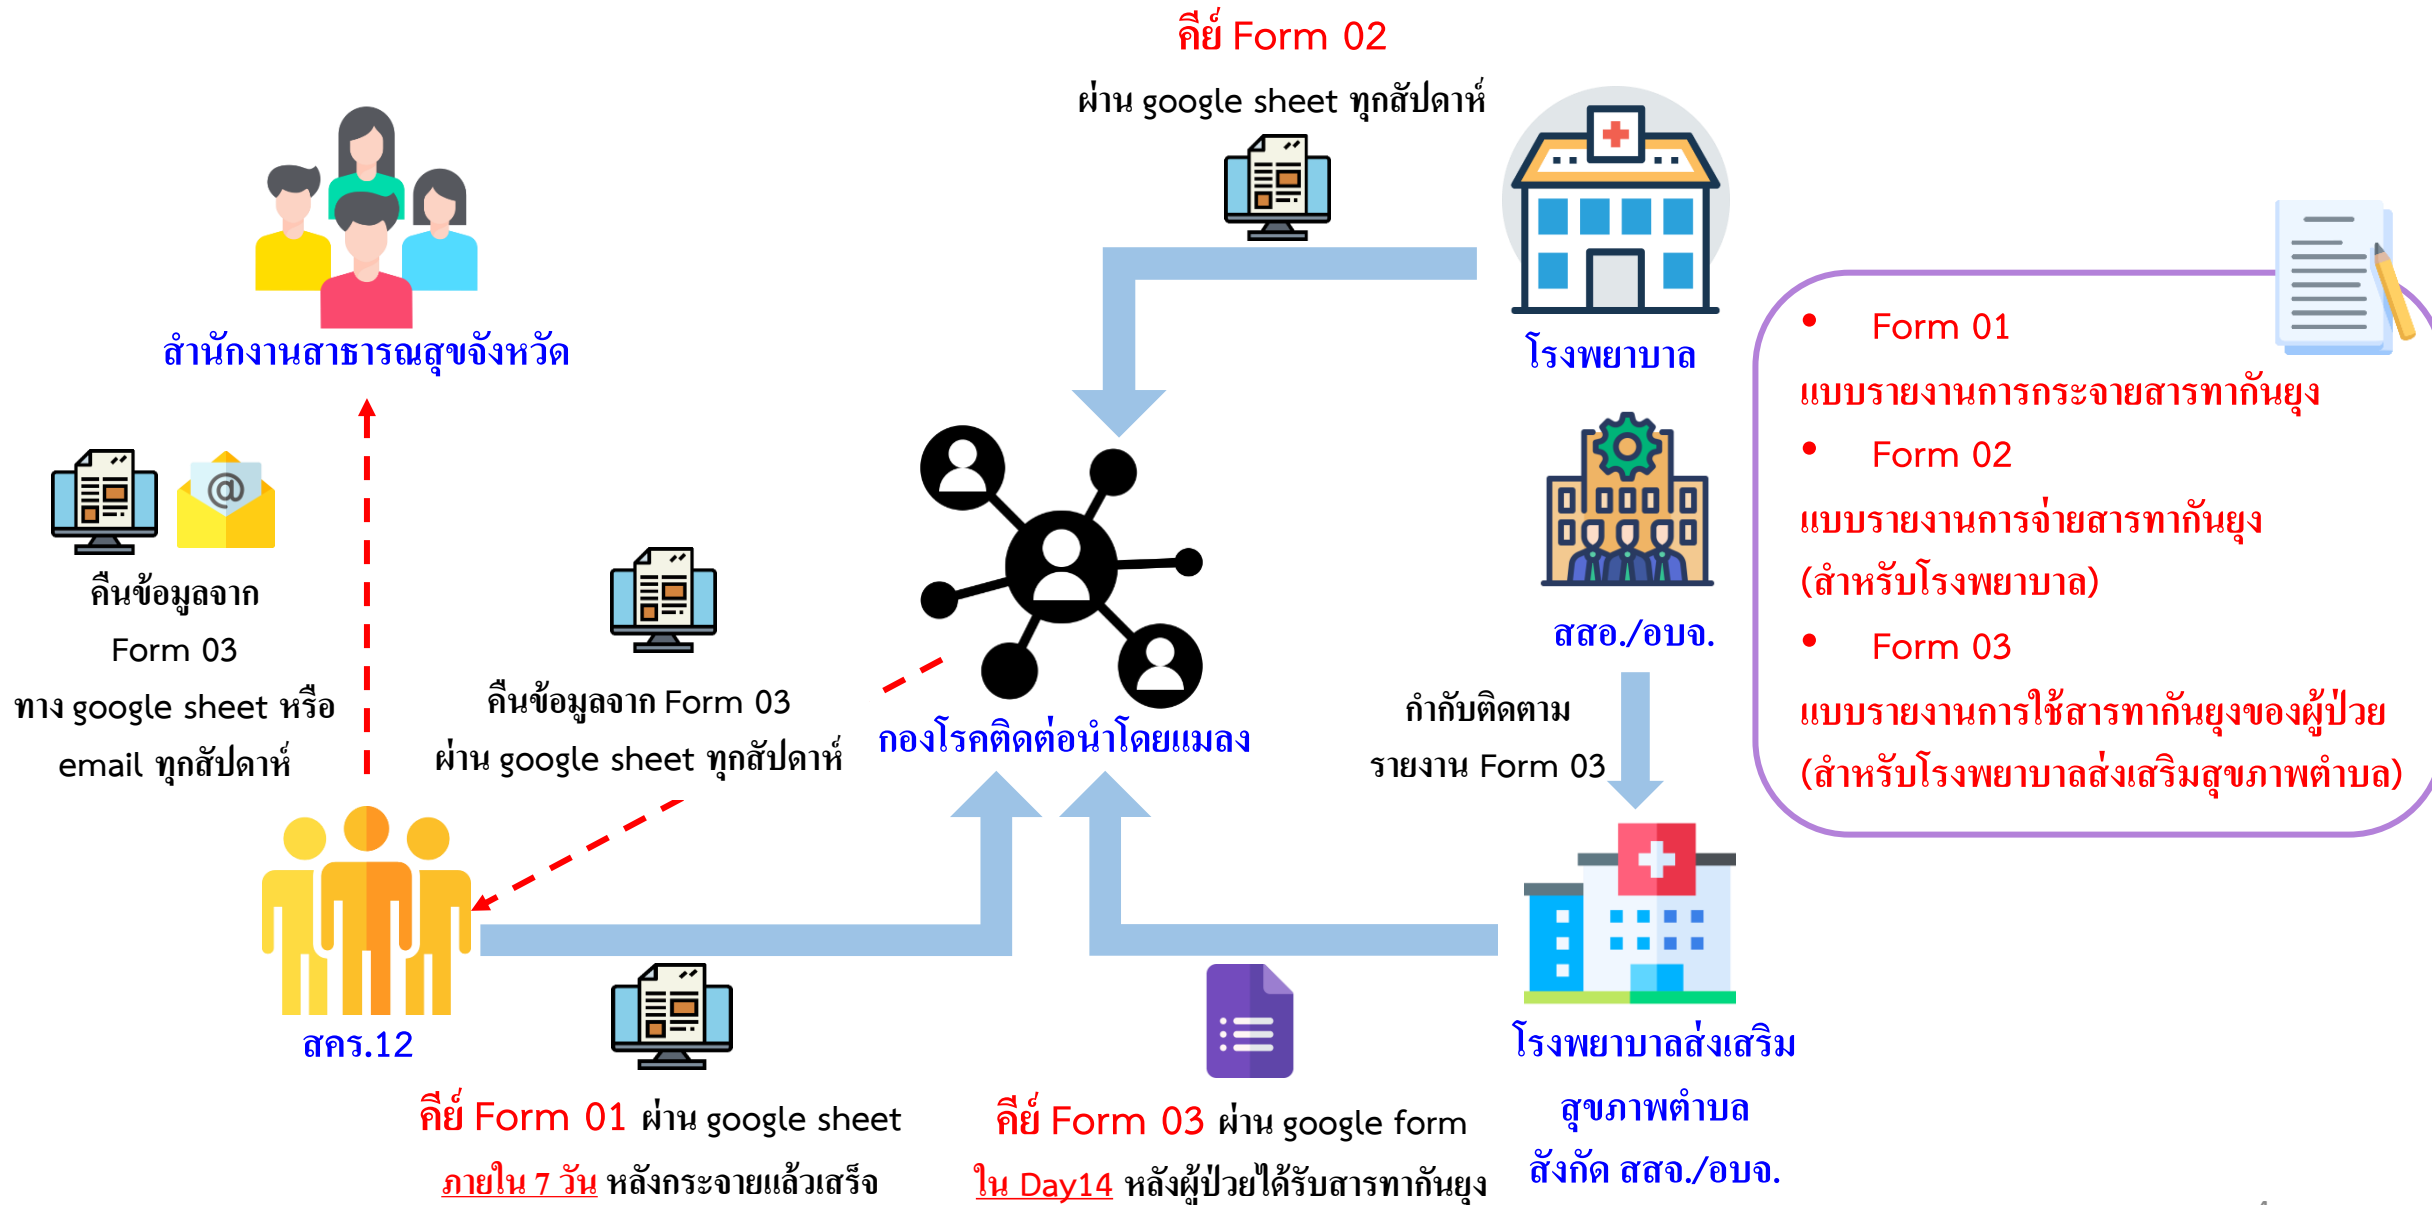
คีย์ Form 02
ผ่าน google sheet ทุกสัปดาห์

สำนักงานสาธารณสุขจังหวัด

โรงพยาบาล

• Form 01
แบบรายงานการกระจายสารทากันยุง
• Form 02
แบบรายงานการจ่ายสารทากันยุง (สำหรับโรงพยาบาล)
• Form 03
แบบรายงานการใช้สารทากันยุงของผู้ป่วย (สำหรับโรงพยาบาลส่งเสริมสุขภาพตำบล)

คืนข้อมูลจาก Form 03 ทาง google sheet หรือ email ทุกสัปดาห์

คืนข้อมูลจาก Form 03 ผ่าน google sheet ทุกสัปดาห์

กองโรคติดต่อนำโดยแมลง

สสอ./อบจ.

กำกับติดตาม รายงาน Form 03

สคร.12

โรงพยาบาลส่งเสริมสุขภาพตำบล สังกัด สสจ./อบจ.

คีย์ Form 01 ผ่าน google sheet
ภายใน 7 วัน หลังกระจายแล้วเสร็จ

คีย์ Form 03 ผ่าน google form
ใน Day14 หลังผู้ป่วยได้รับสารทากันยุง